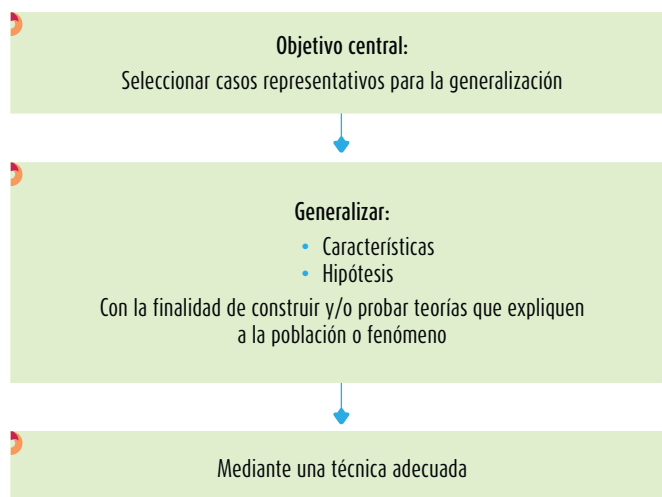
Objetivo central:
Seleccionar casos representativos para la generalización

Generalizar:
• Características
• Hipótesis
Con la finalidad de construir y/o probar teorías que expliquen a la población o fenómeno

Mediante una técnica adecuada